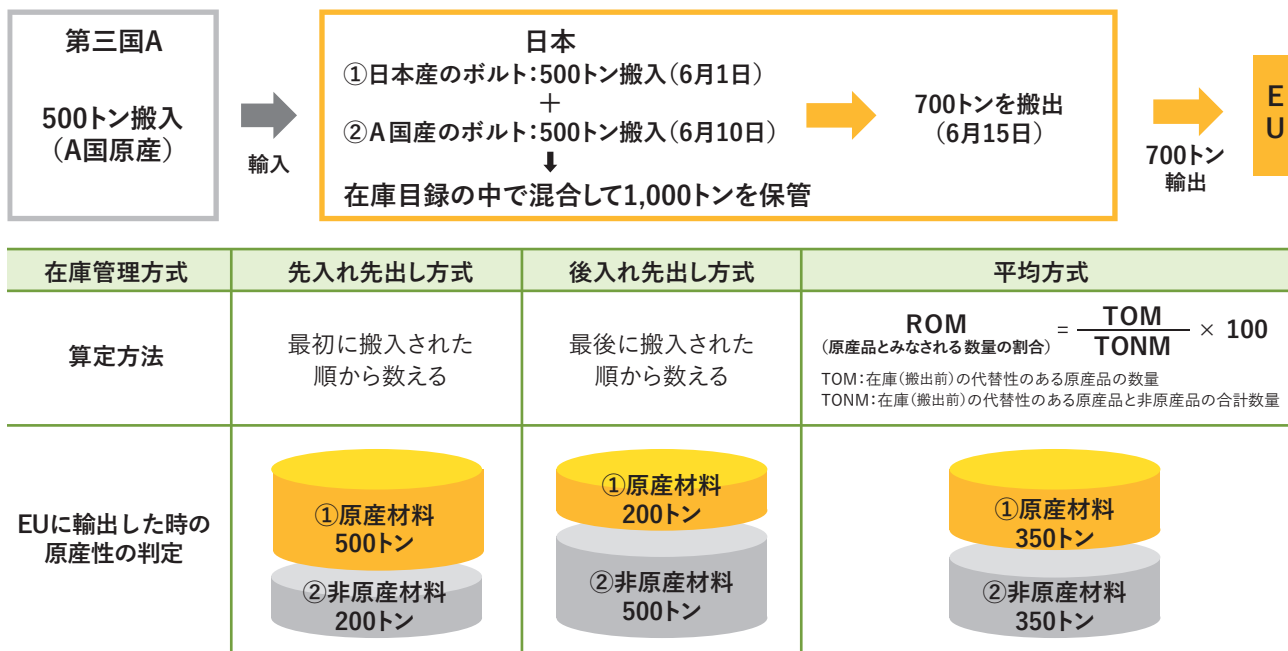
第三国A

500トン搬入
（A国原産）

輸入

日本
①日本産のボルト：500トン搬入（6月1日）
＋
②A国産のボルト：500トン搬入（6月10日）
⬇
在庫目録の中で混合して1,000トンを保管

700トンを搬出
（6月15日）

700トン
輸出

EU

| 在庫管理方式 | 先入れ先出し方式 | 後入れ先出し方式 | 平均方式 |
|---|---|---|---|
| 算定方法 | 最初に搬入された順から数える | 最後に搬入された順から数える | ROM（原産品とみなされる数量の割合） = $\frac{TOM}{TONM}$ × 100<br>TOM：在庫（搬出前）の代替性のある原産品の数量<br>TONM：在庫（搬出前）の代替性のある原産品と非原産品の合計数量 |
| EUに輸出した時の原産性の判定 | ①原産材料 500トン<br>②非原産材料 200トン | ①原産材料 200トン<br>②非原産材料 500トン | ①原産材料 350トン<br>②非原産材料 350トン |